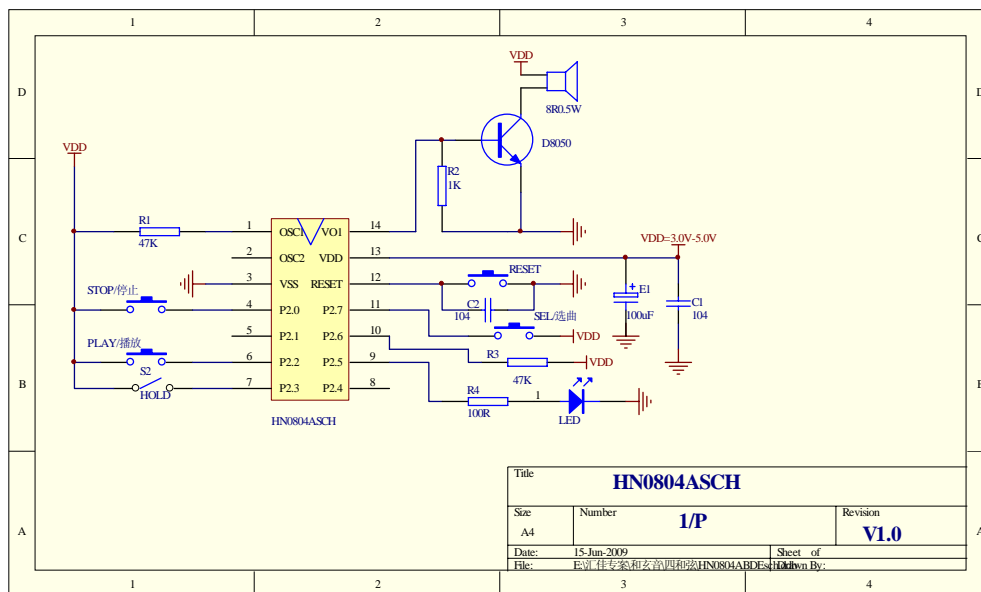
1 2 3 4

D C B A

D C B

VDD

8R0.5W

D8050

VDD

R2
1K

R1
47K

1 OSC1 VO1 14
2 OSC2 VDD 13
3 VSS RESET 12
4 P2.0 P2.7 11
5 P2.1 P2.6 10
6 P2.2 P2.5 9
7 P2.3 P2.4 8

HN0804ASCH

STOP/停止

PLAY/播放

S2

HOLD

VDD=3.0V-5.0V

RESET

C2
104

SEL/选曲

VDD

R3
47K

VDD

E1
100uF

C1
104

R4
100R

1

LED

| Title | | | |
|---|---|---|---|
| | HN0804ASCH | | |
| Size<br>A4 | Number | 1/P | Revision<br>V1.0 |
| Date: | 15-Jun-2009 | Sheet of | |
| File: | E:\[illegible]\HN0804ABDEsch.ddb | Drawn By: | |

1 2 3 4